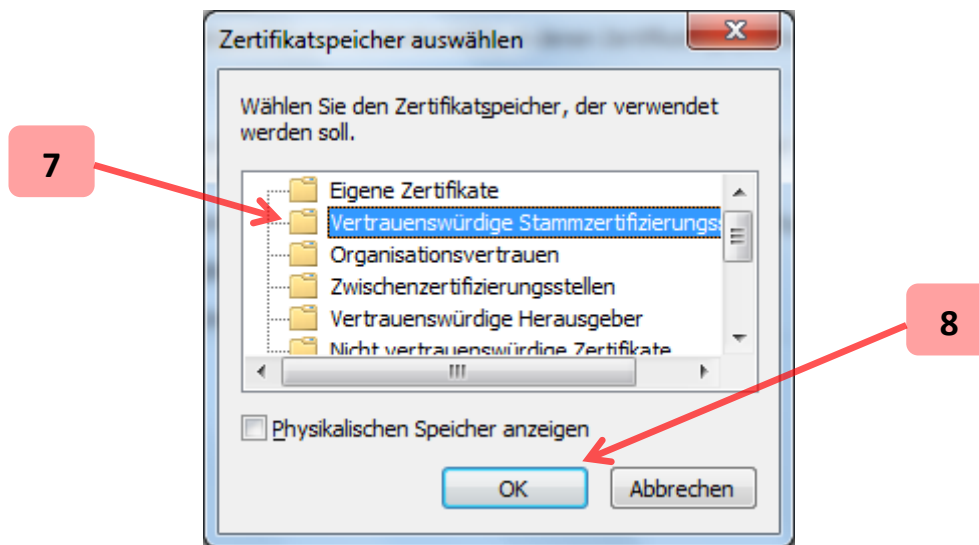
Zertifikatspeicher auswählen

Wählen Sie den Zertifikatspeicher, der verwendet werden soll.

7

Eigene Zertifikate
Vertrauenswürdige Stammzertifizierungss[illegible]
Organisationsvertrauen
Zwischenzertifizierungsstellen
Vertrauenswürdige Herausgeber
Nicht vertrauenswürdige Zertifikate

8

Physikalischen Speicher anzeigen

OK
Abbrechen